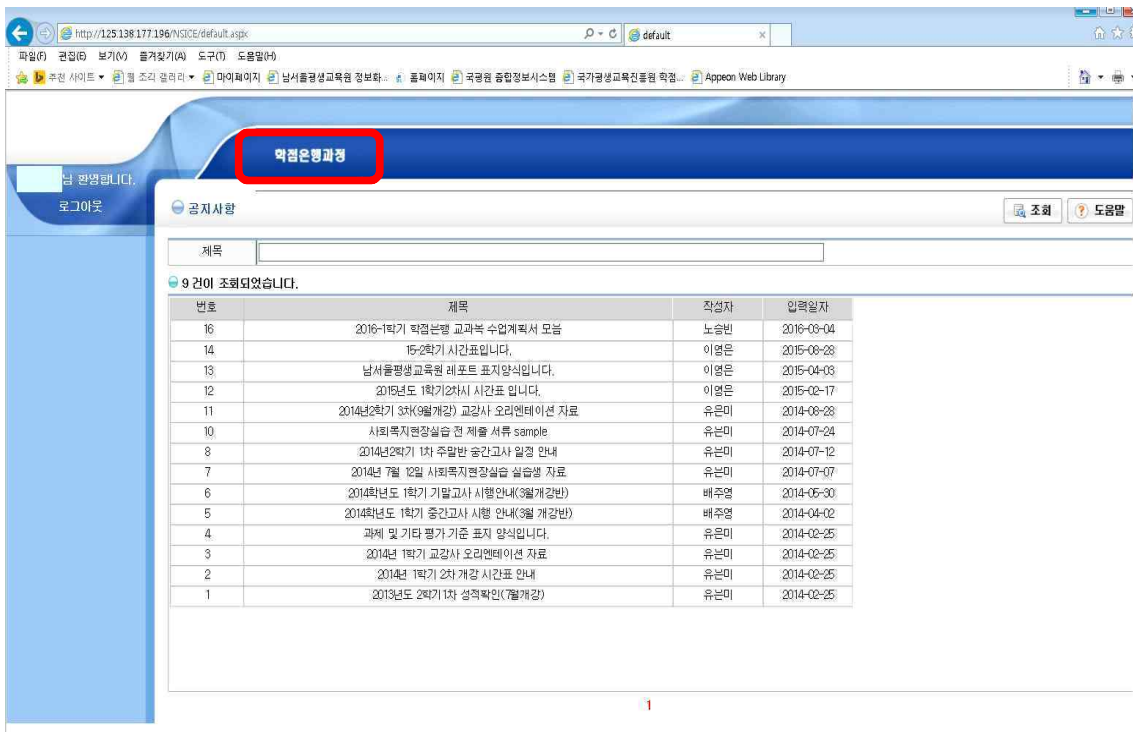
http://125.138.177.196/NSICE/default.aspx
default

파일(F) 편집(E) 보기(V) 즐겨찾기(A) 도구(T) 도움말(H)

추천 사이트 ▾ 웹 조각 갤러리 ▾ 마이페이지 남서울평생교육원 정보화... 홈페이지 국광원 종합정보시스템 국가평생교육진흥원 학점... Appeon Web Library

학점은행과정

님 환영합니다.
로그아웃

공지사항

조회 도움말

제목

9 건이 조회되었습니다.

| 번호 | 제목 | 작성자 | 입력일자 |
|---|---|---|---|
| 16 | 2016-1학기 학점은행 교과목 수업계획서 모음 | 노승빈 | 2016-03-04 |
| 14 | 15-2학기 시간표입니다. | 이영은 | 2015-08-28 |
| 13 | 남서울평생교육원 레포트 표지양식입니다. | 이영은 | 2015-04-03 |
| 12 | 2015년도 1학기2차시 시간표 입니다. | 이영은 | 2015-02-17 |
| 11 | 2014년2학기 3차(9월개강) 교강사 오리엔테이션 자료 | 유은미 | 2014-08-28 |
| 10 | 사회복지현장실습 전 제출 서류 sample | 유은미 | 2014-07-24 |
| 8 | 2014년2학기 1차 주말반 중간고사 일정 안내 | 유은미 | 2014-07-12 |
| 7 | 2014년 7월 12일 사회복지현장실습 실습생 자료 | 유은미 | 2014-07-07 |
| 6 | 2014학년도 1학기 기말고사 시행안내(3월개강반) | 배주영 | 2014-05-30 |
| 5 | 2014학년도 1학기 중간고사 시행 안내(3월 개강반) | 배주영 | 2014-04-02 |
| 4 | 과제 및 기타 평가 기준 표지 양식입니다. | 유은미 | 2014-02-25 |
| 3 | 2014년 1학기 교강사 오리엔테이션 자료 | 유은미 | 2014-02-25 |
| 2 | 2014년 1학기 2차 개강 시간표 안내 | 유은미 | 2014-02-25 |
| 1 | 2013년도 2학기1차 성적확인(7월개강) | 유은미 | 2014-02-25 |

1